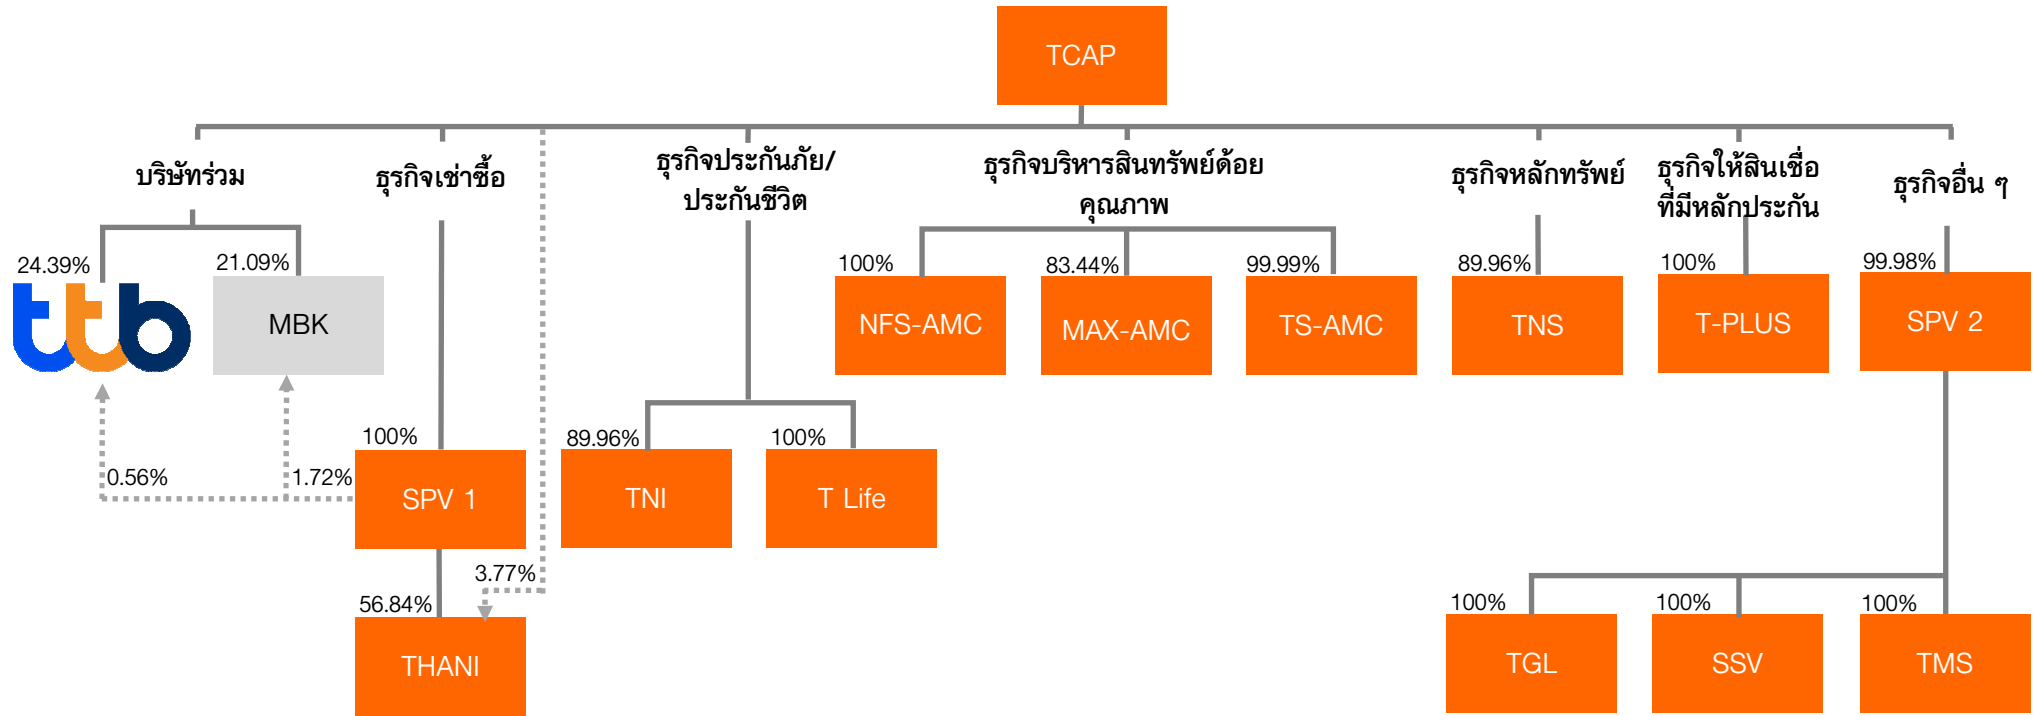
TCAP

บริษัทร่วม

24.39%
ttb

21.09%
MBK

0.56%

1.72%

ธุรกิจเช่าซื้อ

100%
SPV 1

56.84%
THANI

3.77%

ธุรกิจประกันภัย/ประกันชีวิต

89.96%
TNI

100%
T Life

ธุรกิจบริหารสินทรัพย์ด้อยคุณภาพ

100%
NFS-AMC

83.44%
MAX-AMC

99.99%
TS-AMC

ธุรกิจหลักทรัพย์

89.96%
TNS

ธุรกิจให้สินเชื่อที่มีหลักประกัน

100%
T-PLUS

ธุรกิจอื่น ๆ

99.98%
SPV 2

100%
TGL

100%
SSV

100%
TMS